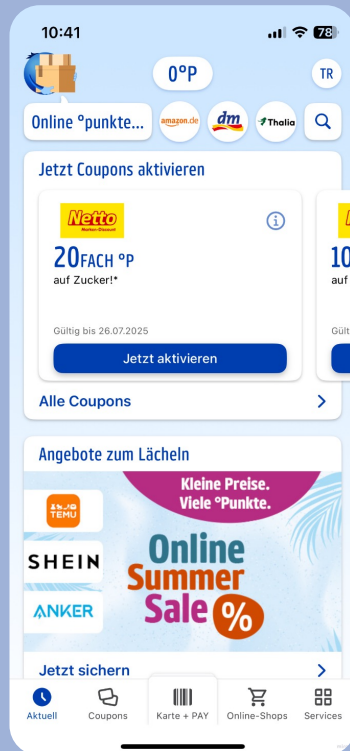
10:41

78

0°P

TR

Online °punkte...

amazon.de

dm

Thalia

Jetzt Coupons aktivieren

Netto
Marken-Discount

20FACH °P
auf Zucker!*

Gültig bis 26.07.2025

Jetzt aktivieren

10

Alle Coupons

Angebote zum Lächeln

TEMU

SHEIN

ANKER

Kleine Preise. Viele °Punkte.

Online Summer Sale %

Jetzt sichern

Aktuell

Coupons

Karte + PAY

Online-Shops

Services